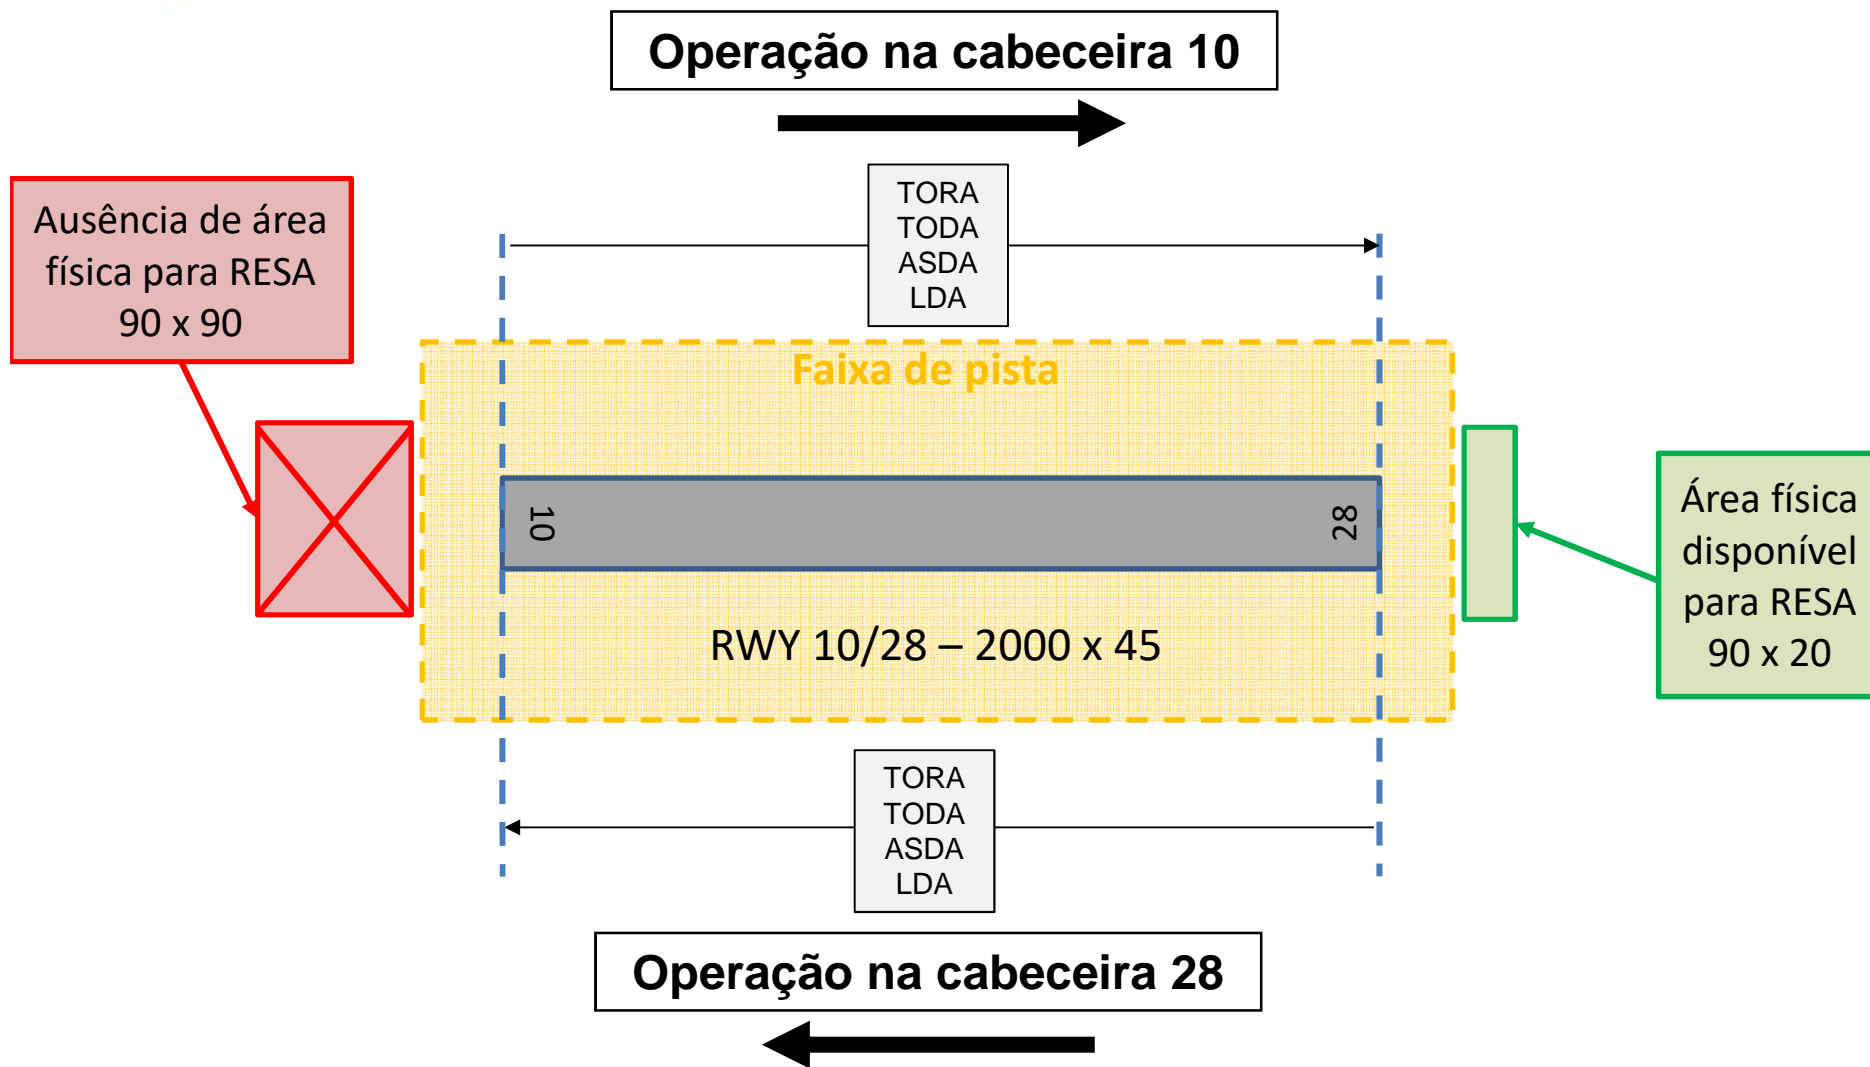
Operação na cabeceira 10

TORA
TODA
ASDA
LDA

Ausência de área física para RESA 90 x 90

Faixa de pista

10

28

RWY 10/28 – 2000 x 45

Área física disponível para RESA 90 x 20

TORA
TODA
ASDA
LDA

Operação na cabeceira 28